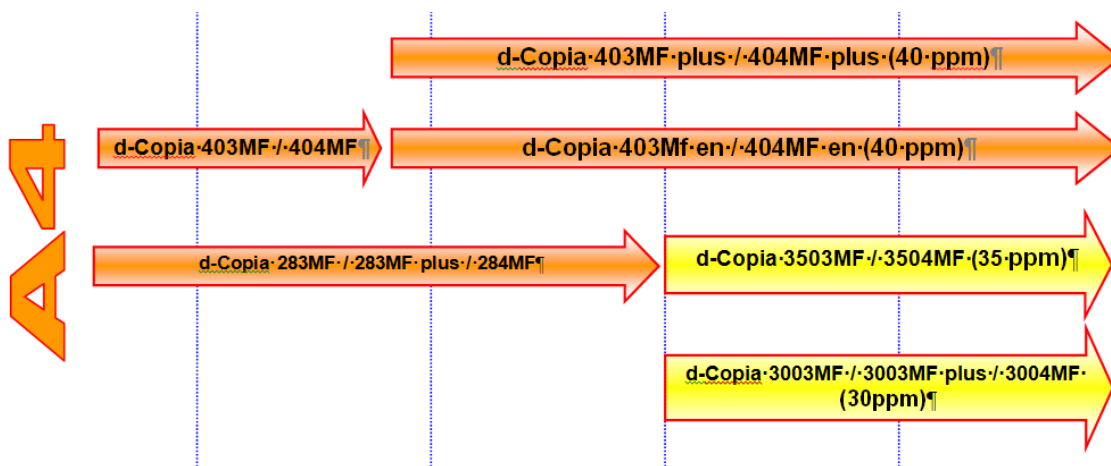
A4

d-Copia·403MF·plus·/·404MF·plus·(40·ppm)¶

d-Copia·403MF·/·404MF¶

d-Copia·403Mf·en·/·404MF·en·(40·ppm)¶

d-Copia·283MF·/·283MF·plus·/·284MF¶

d-Copia·3503MF·/·3504MF·(35·ppm)¶

d-Copia·3003MF·/·3003MF·plus·/·3004MF·(30ppm)¶